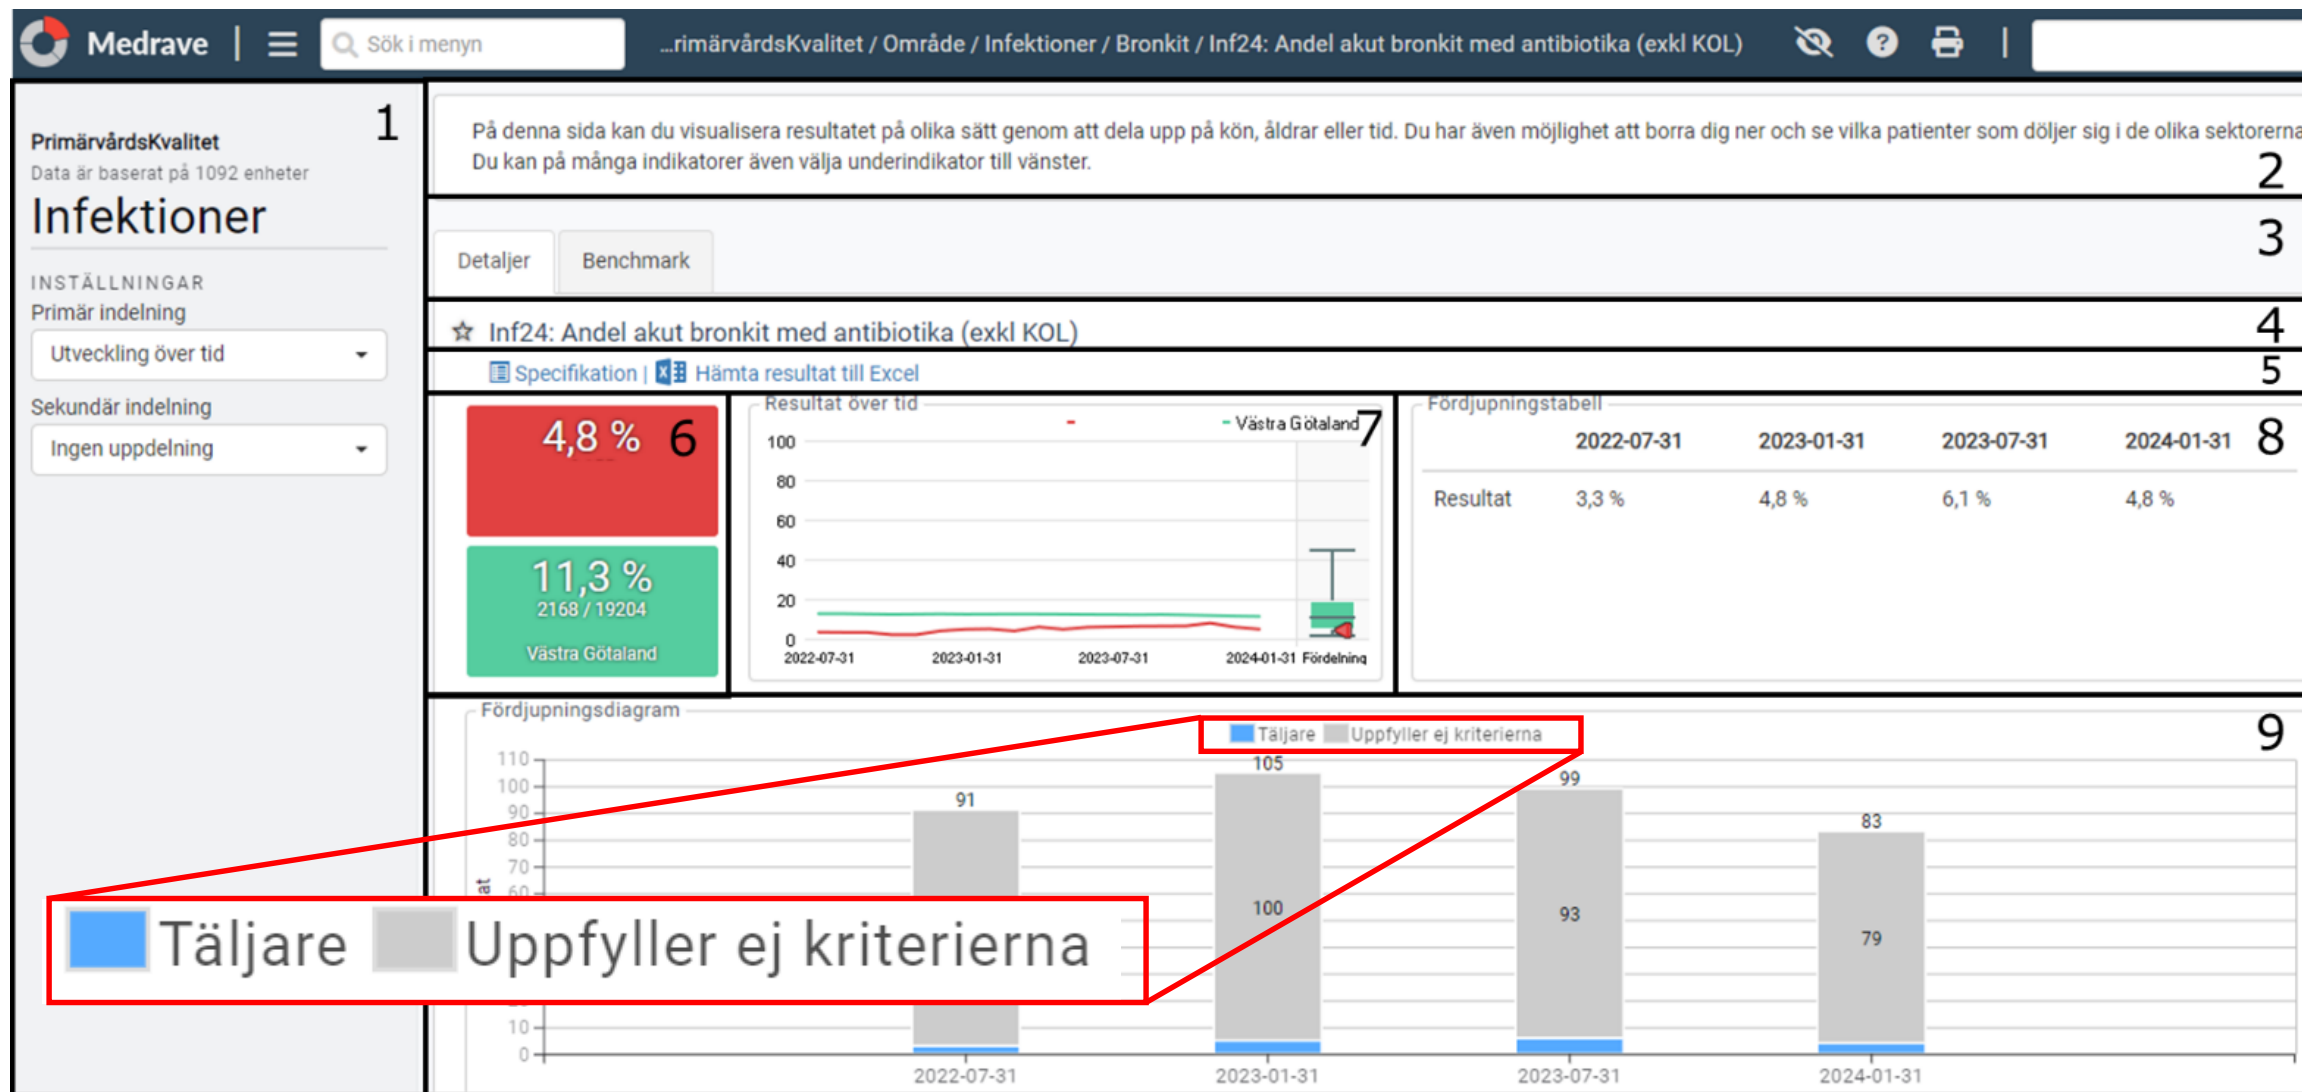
Medrave | Sök i menyn ...rimärvårdsKvalitet / Område / Infektioner / Bronkit / Inf24: Andel akut bronkit med antibiotika (exkl KOL)

1
PrimärvårdsKvalitet
Data är baserat på 1092 enheter
Infektioner
INSTÄLLNINGAR
Primär indelning
Utveckling över tid
Sekundär indelning
Ingen uppdelning

På denna sida kan du visualisera resultatet på olika sätt genom att dela upp på kön, åldrar eller tid. Du har även möjlighet att borra dig ner och se vilka patienter som döljer sig i de olika sektorerna
Du kan på många indikatorer även välja underindikator till vänster.
2

Detaljer Benchmark
3

Inf24: Andel akut bronkit med antibiotika (exkl KOL)
4

Specifikation | Hämta resultat till Excel
5

4,8 % 6
11,3 %
2168 / 19204
Västra Götaland

Resultat över tid
Västra Götaland 7
100
80
60
40
20
0
2022-07-31 2023-01-31 2023-07-31 2024-01-31 Fördelning

Fördjupningstabell
8

| | 2022-07-31 | 2023-01-31 | 2023-07-31 | 2024-01-31 |
|---|---|---|---|---|
| Resultat | 3,3 % | 4,8 % | 6,1 % | 4,8 % |

Fördjupningsdiagram
9
Täljare Uppfyller ej kriterierna
110
100
90
80
70
60
10
0
91 105 99 83
100 93 79
2022-07-31 2023-01-31 2023-07-31 2024-01-31
Täljare Uppfyller ej kriterierna